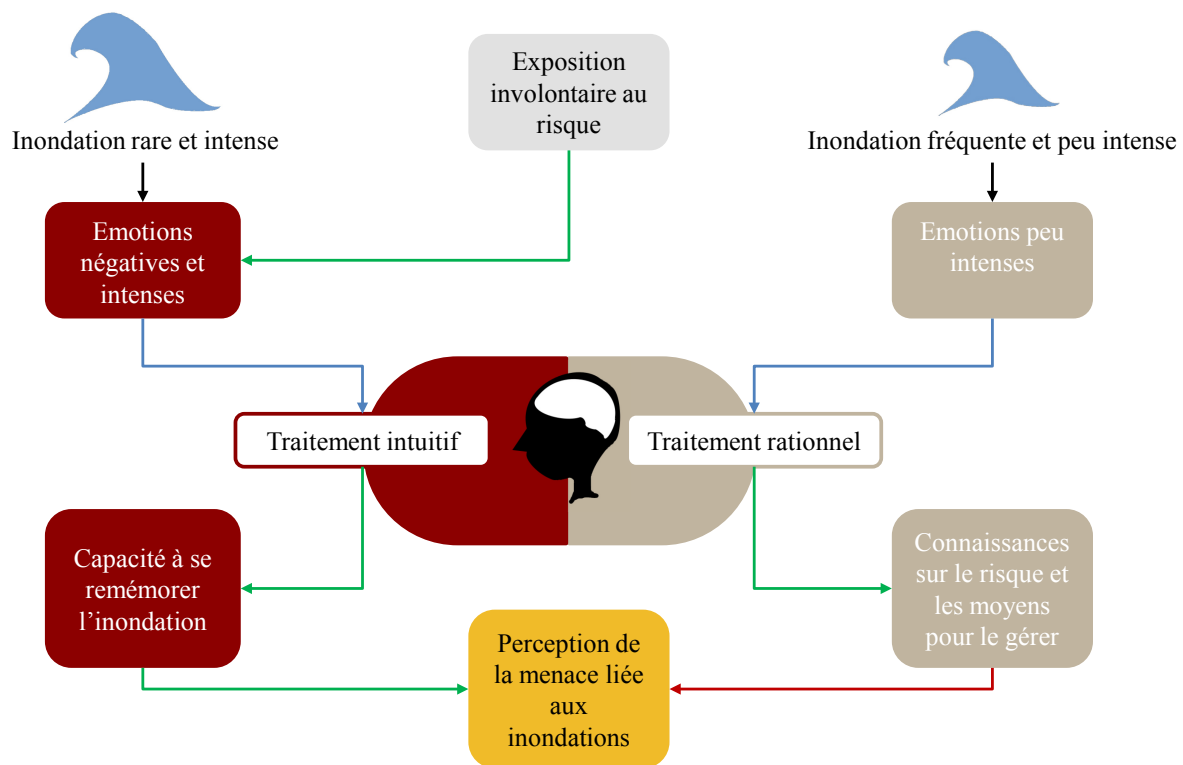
Inondation rare et intense

Exposition involontaire au risque

Inondation fréquente et peu intense

Emotions négatives et intenses

Emotions peu intenses

Traitement intuitif

Traitement rationnel

Capacité à se remémorer l'inondation

Connaissances sur le risque et les moyens pour le gérer

Perception de la menace liée aux inondations